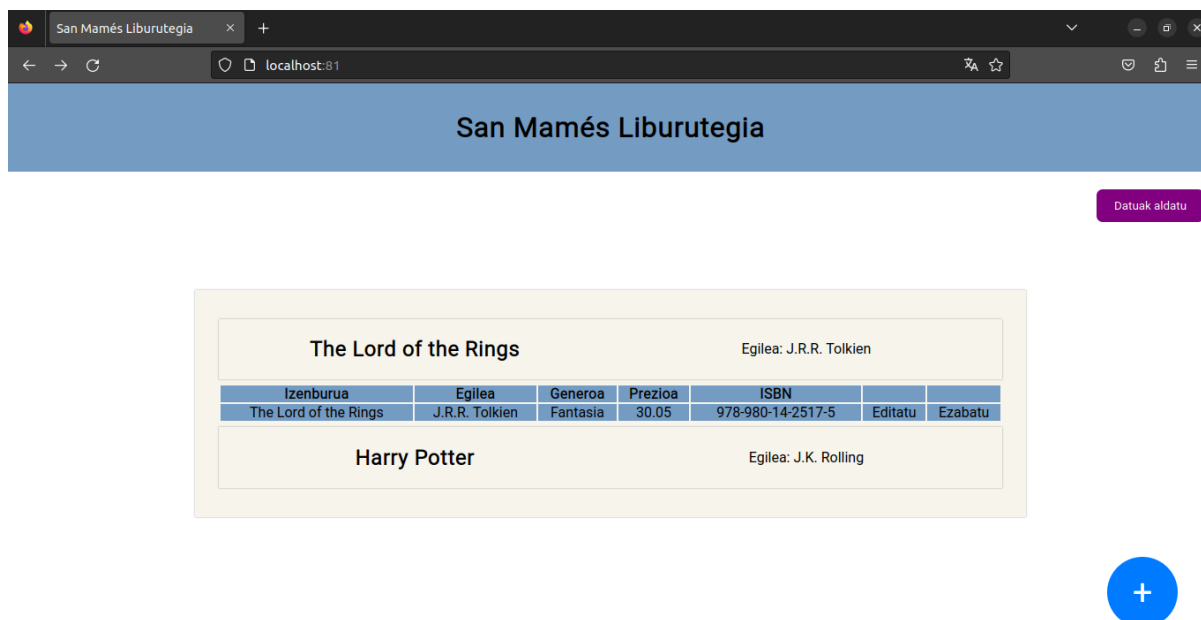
San Mamés Liburutegia ×

localhost:81

San Mamés Liburutegia

Datuak aldatu

The Lord of the Rings

Egilea: J.R.R. Tolkien

| Izenburua | Egilea | Generoa | Prezioa | ISBN | | |
|---|---|---|---|---|---|---|
| The Lord of the Rings | J.R.R. Tolkien | Fantasia | 30.05 | 978-980-14-2517-5 | Editatu | Ezabatu |

Harry Potter

Egilea: J.K. Rolling

+